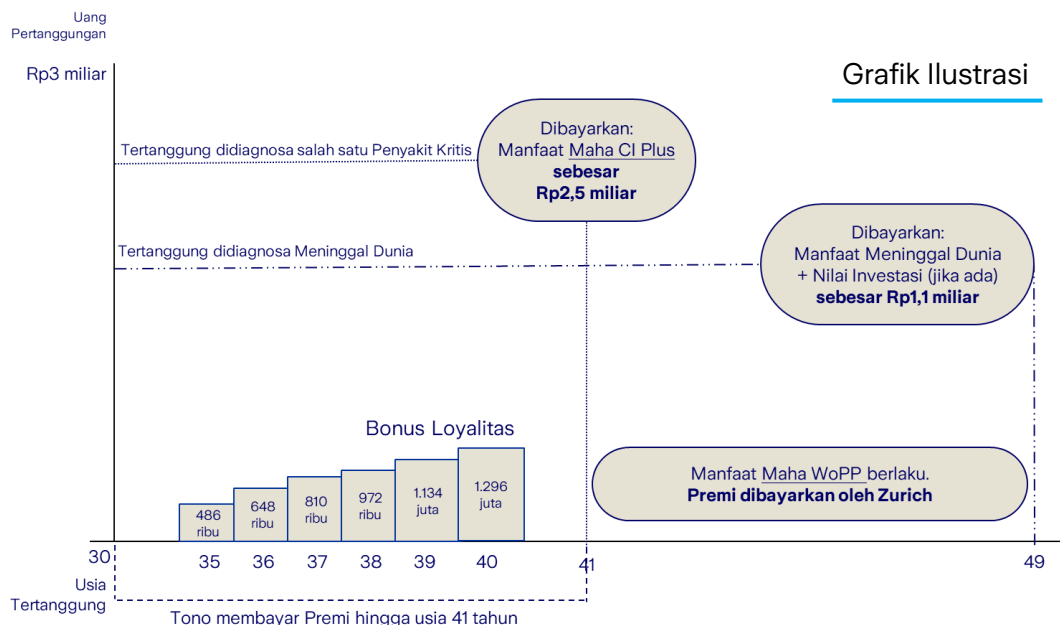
Uang Pertanggungan

Rp3 miliar

Grafik Ilustrasi

Tertanggung didiagnosa salah satu Penyakit Kritis

Dibayarkan: Manfaat Maha CI Plus **sebesar Rp2,5 miliar**

Tertanggung didiagnosa Meninggal Dunia

Dibayarkan: Manfaat Meninggal Dunia + Nilai Investasi (jika ada) **sebesar Rp1,1 miliar**

Bonus Loyalitas

| 486 ribu | 648 ribu | 810 ribu | 972 ribu | 1.134 juta | 1.296 juta |
|---|---|---|---|---|---|

Manfaat Maha WoPP berlaku. **Premi dibayarkan oleh Zurich**

30 35 36 37 38 39 40 41 49

Usia Tertanggung

Tono membayar Premi hingga usia 41 tahun